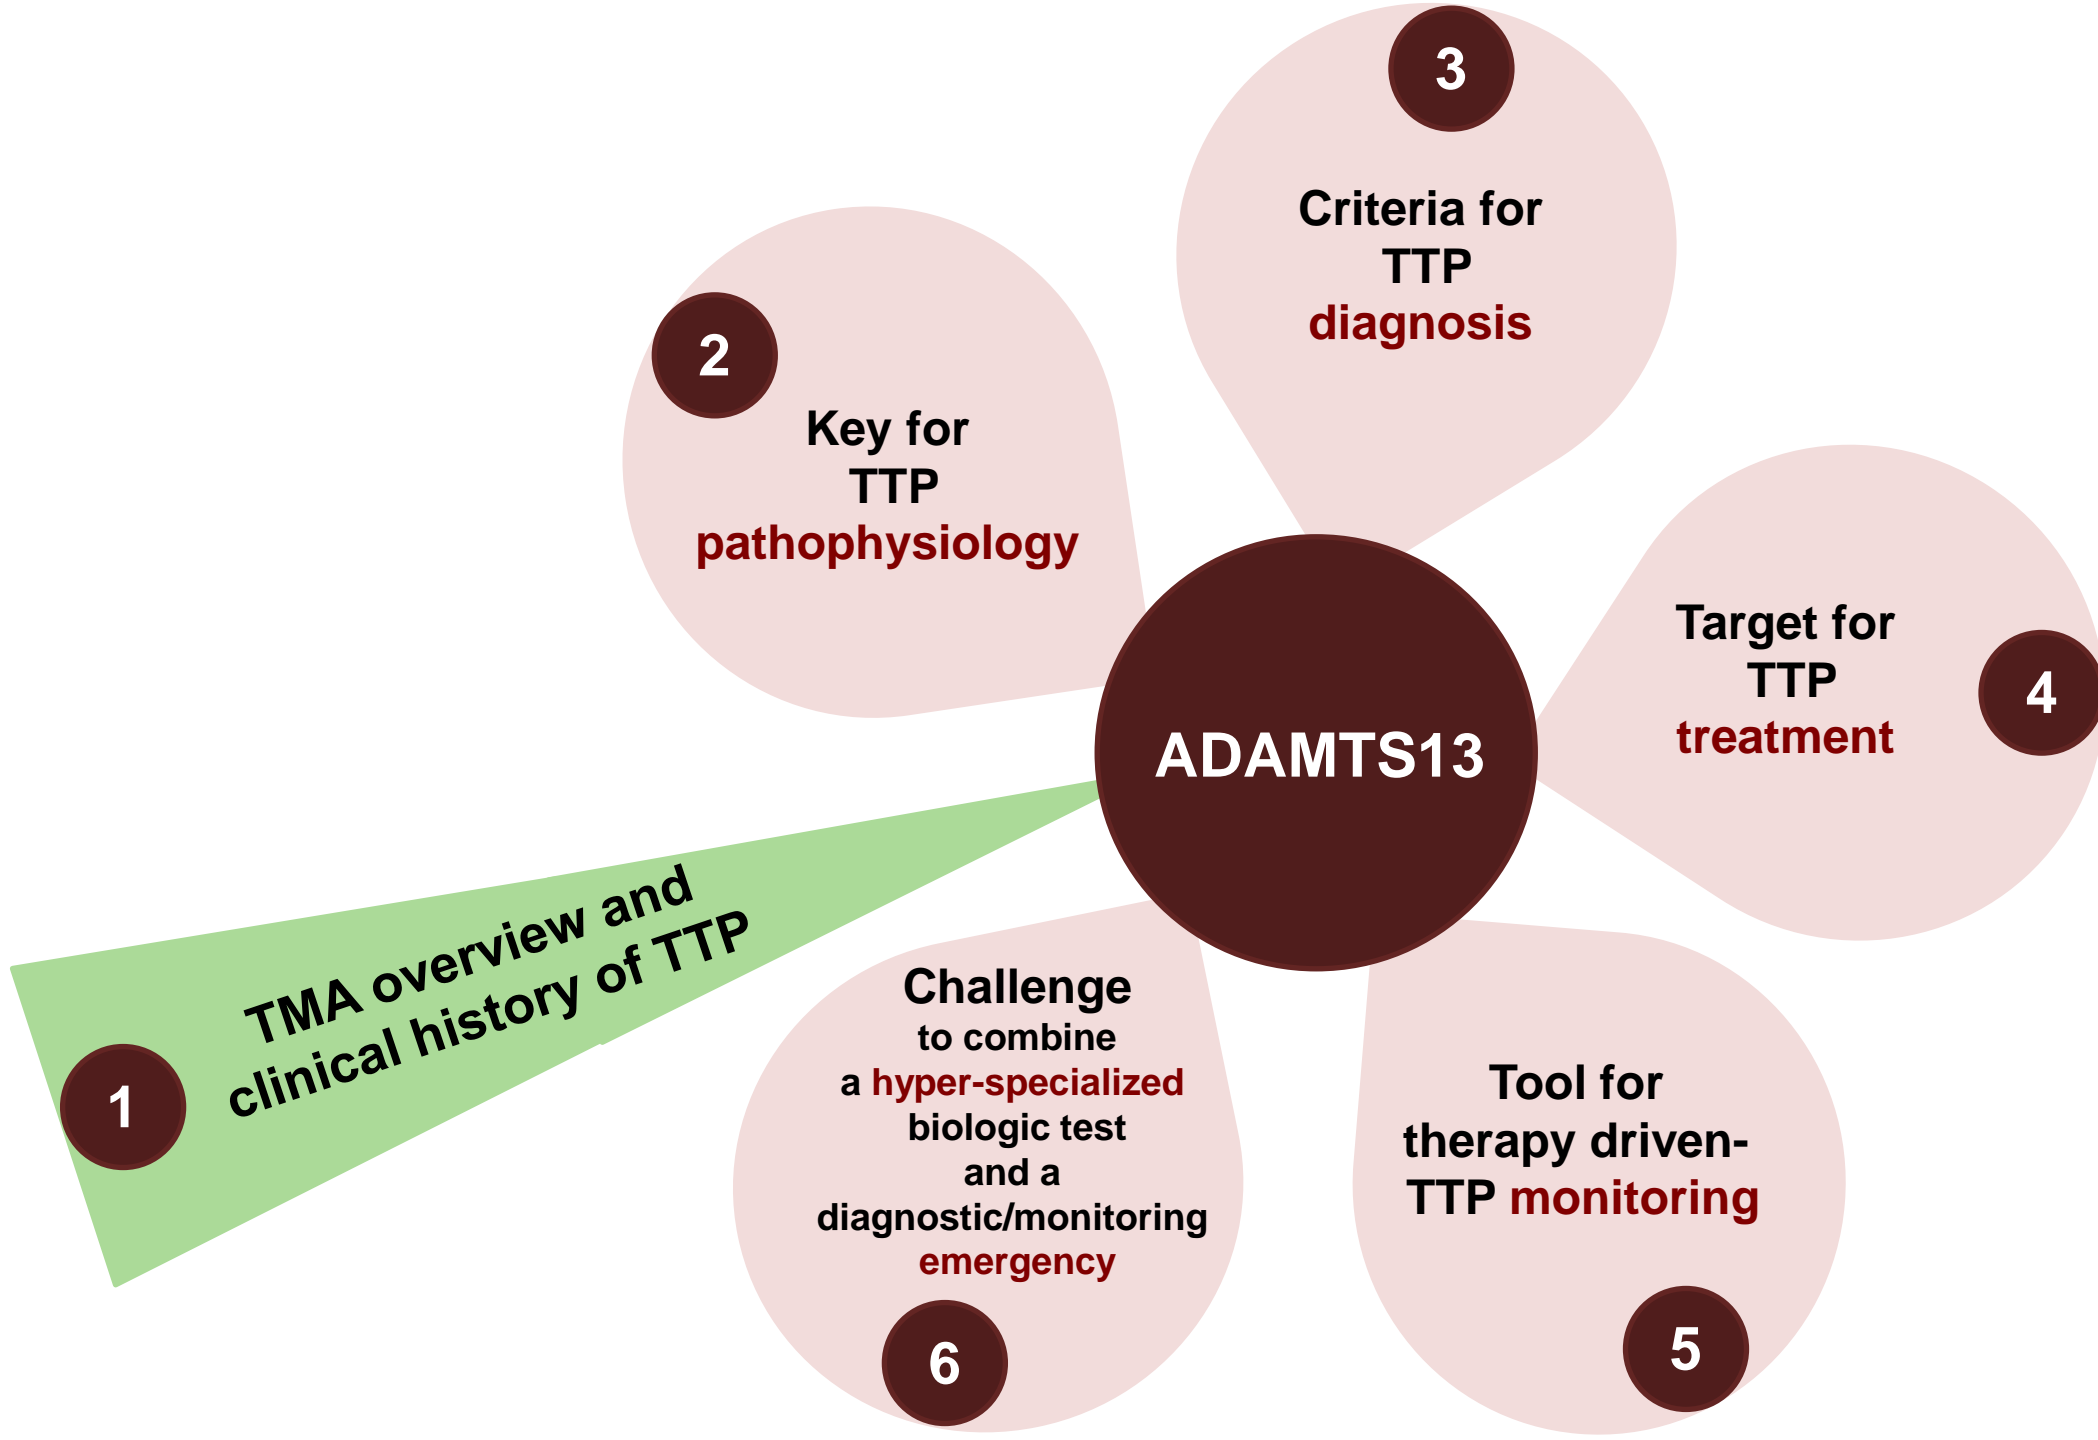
ADAMTS13

1
TMA overview and clinical history of TTP

2
Key for TTP pathophysiology

3
Criteria for TTP diagnosis

4
Target for TTP treatment

5
Tool for therapy driven-TTP monitoring

6
Challenge to combine a hyper-specialized biologic test and a diagnostic/monitoring emergency